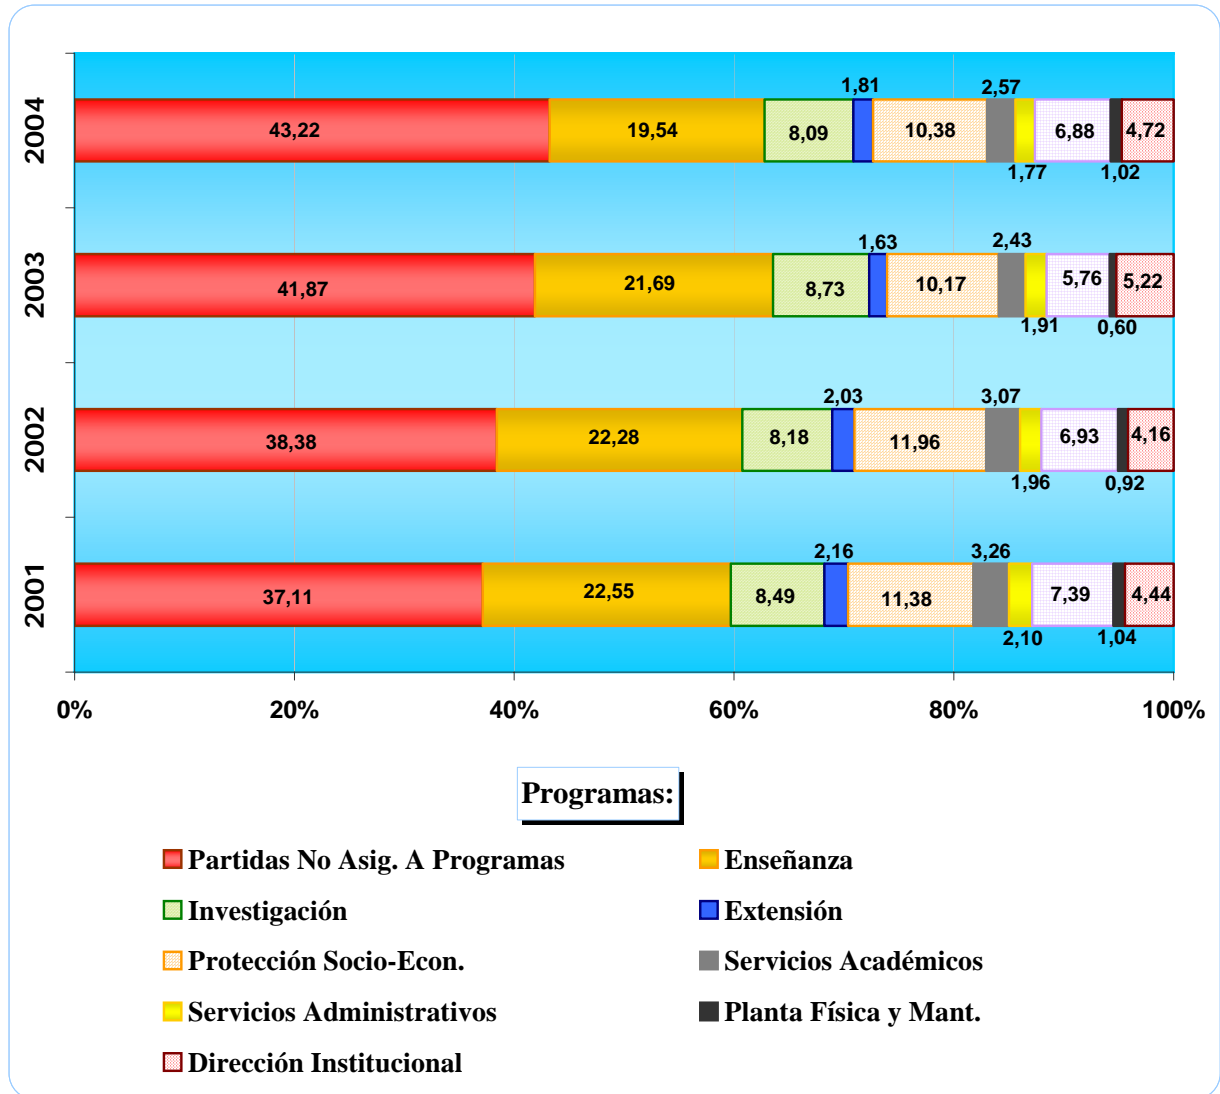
2004
43,22 19,54 8,09 1,81 10,38 2,57 1,77 6,88 1,02 4,72

2003
41,87 21,69 8,73 1,63 10,17 2,43 1,91 5,76 0,60 5,22

2002
38,38 22,28 8,18 2,03 11,96 3,07 1,96 6,93 0,92 4,16

2001
37,11 22,55 8,49 2,16 11,38 3,26 2,10 7,39 1,04 4,44

0% 20% 40% 60% 80% 100%

Programas:

Partidas No Asig. A Programas
Enseñanza
Investigación
Extensión
Protección Socio-Econ.
Servicios Académicos
Servicios Administrativos
Planta Física y Mant.
Dirección Institucional